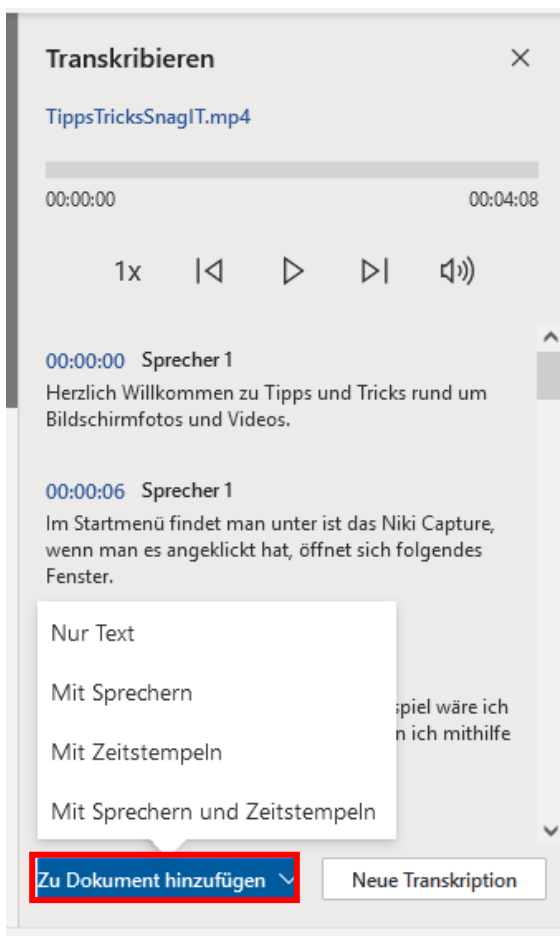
Transkribieren

TippsTricksSnagIT.mp4

00:00:00

00:04:08

1x

00:00:00 Sprecher 1
Herzlich Willkommen zu Tipps und Tricks rund um Bildschirmfotos und Videos.

00:00:06 Sprecher 1
Im Startmenü findet man unter ist das Niki Capture, wenn man es angeklickt hat, öffnet sich folgendes Fenster.

Nur Text

Mit Sprechern

Mit Zeitstempeln

Mit Sprechern und Zeitstempeln

spiel wäre ich

n ich mithilfe

Zu Dokument hinzufügen

Neue Transkription